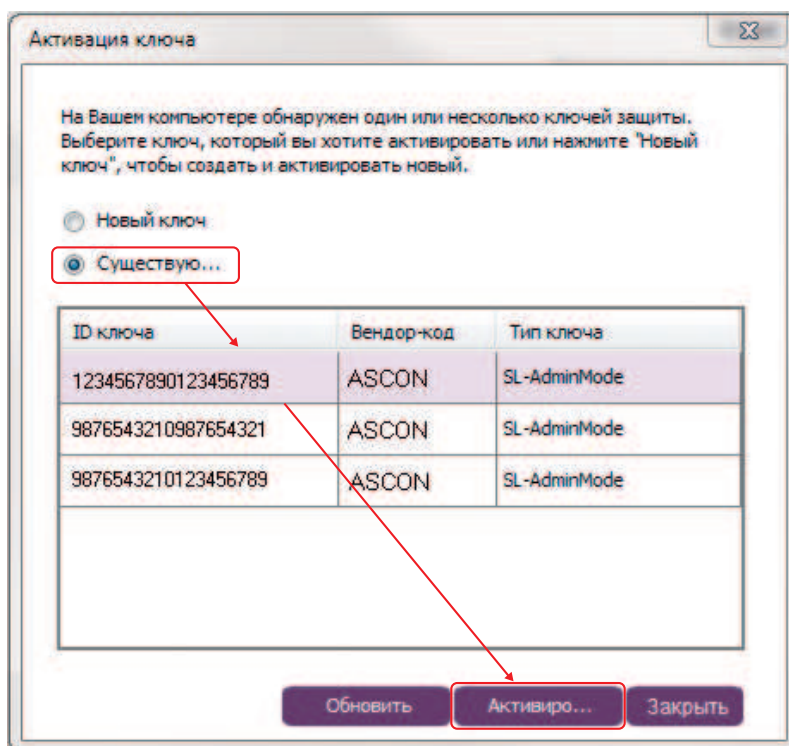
Активация ключа

На Вашем компьютере обнаружен один или несколько ключей защиты. Выберите ключ, который вы хотите активировать или нажмите "Новый ключ", чтобы создать и активировать новый.

Новый ключ

Существую...

| ID ключа | Вендор-код | Тип ключа |
|---|---|---|
| 1234567890123456789 | ASCON | SL-AdminMode |
| 9876543210987654321 | ASCON | SL-AdminMode |
| 9876543210123456789 | ASCON | SL-AdminMode |

Обновить
Активиро...
Закрыть